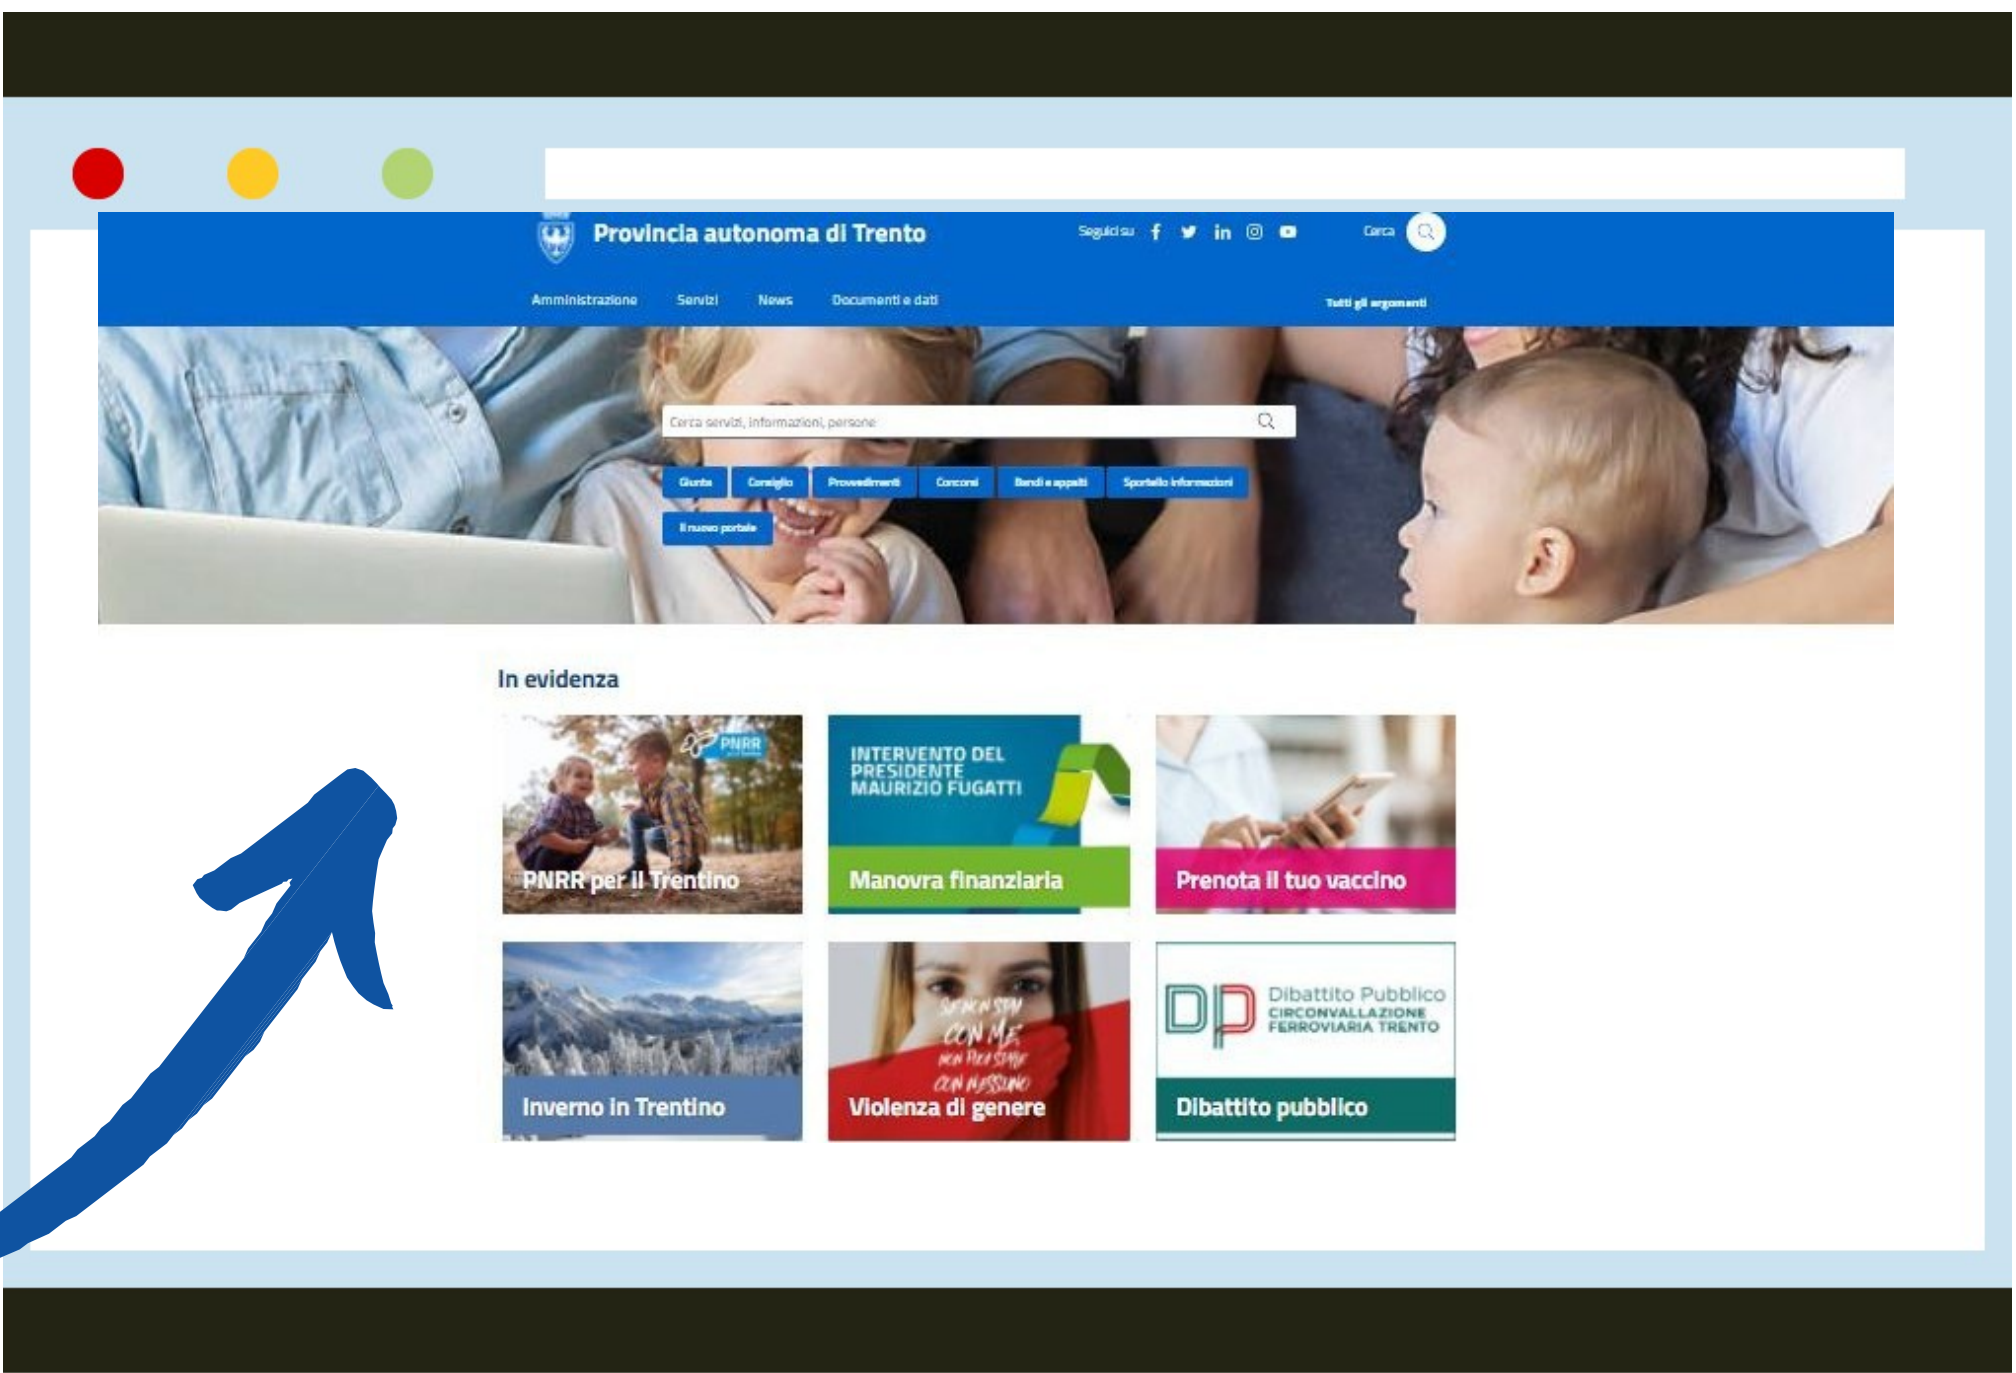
Provincia autonoma di Trento

Seguici su

Cerca

Amministrazione Servizi News Documenti e dati

Tutti gli argomenti

Cerca servizi, informazioni, persone

Giunta Consiglio Provvedimenti Concorsi Bandi e appalti Sportello informazioni

Il nuovo portale

In evidenza

PNRR

PNRR per il Trentino

INTERVENTO DEL PRESIDENTE MAURIZIO FUGATTI

Manovra finanziaria

Prenota il tuo vaccino

Inverno in Trentino

SE NON STAI CON ME NON PUOI STARE CON NESSUNO

Violenza di genere

DP Dibattito Pubblico CIRCONVALLAZIONE FERROVIARIA TRENTO

Dibattito pubblico